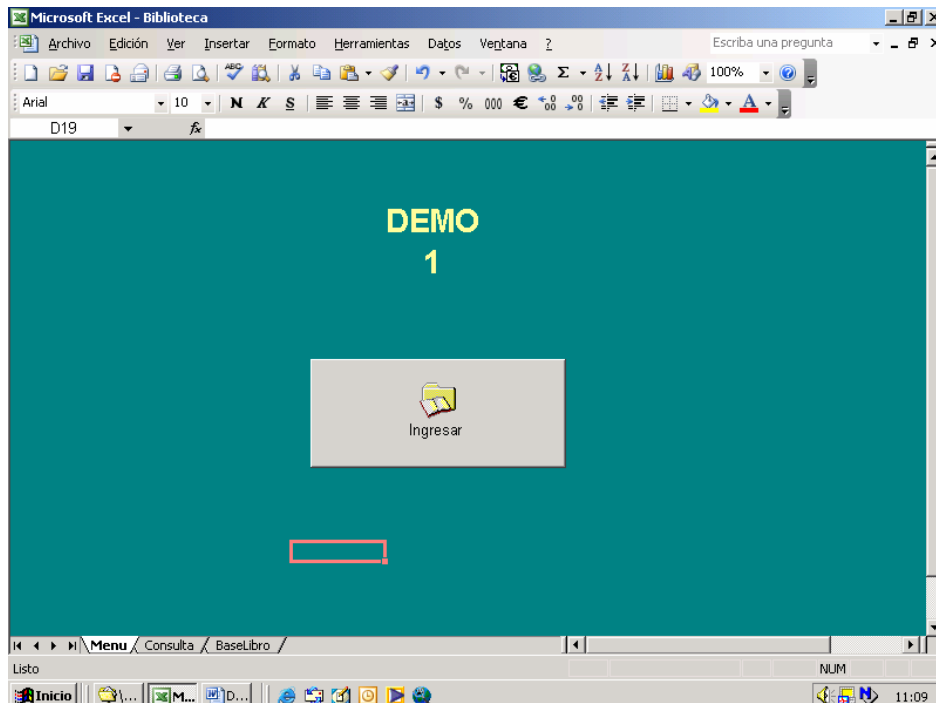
Microsoft Excel - Biblioteca

Archivo Edición Ver Insertar Formato Herramientas Datos Ventana ?

Escriba una pregunta

100%

Arial 10 N K S $ % 000 €

D19 fx

DEMO
1

Ingresar

Menu Consulta BaseLibro

Listo

NUM

Inicio M... D...

11:09